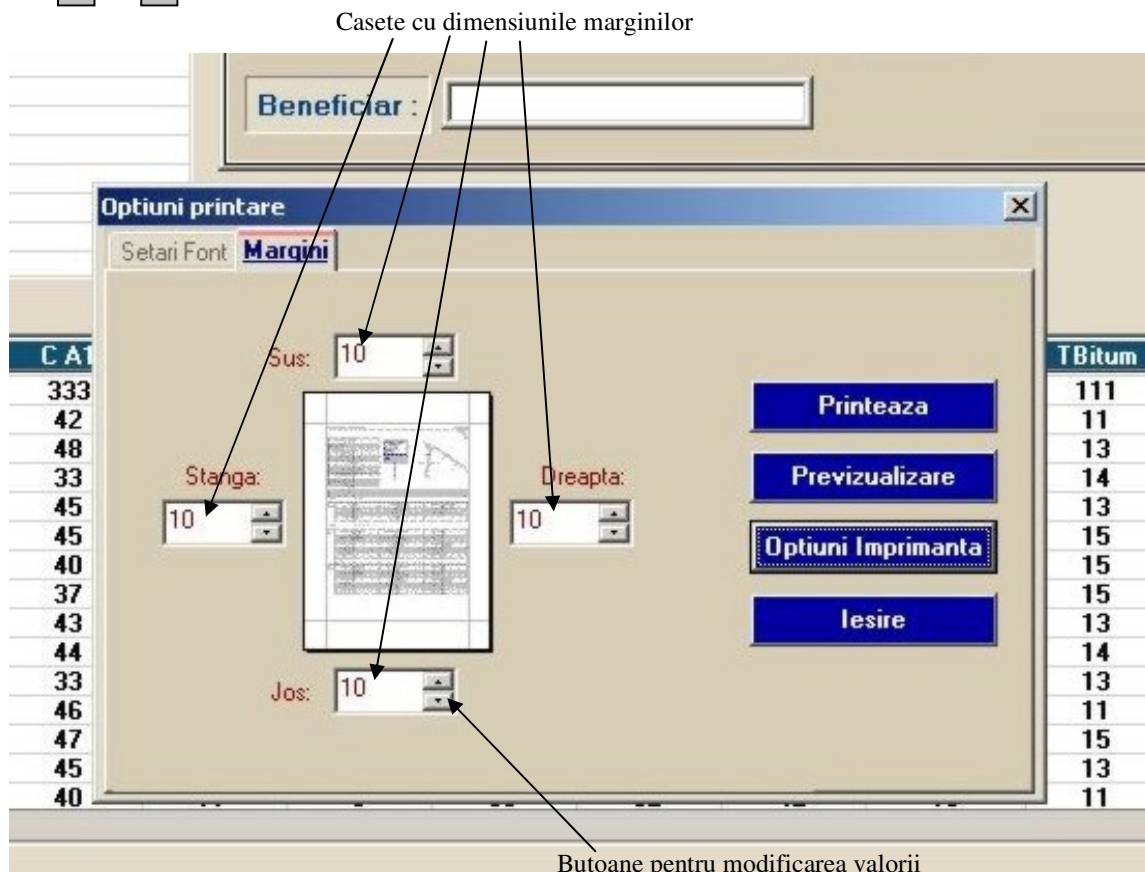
Casete cu dimensiunile marginilor

Beneficiar :

Optiuni printare

Setari Font Margini

Sus: 10

Stanga: 10

Dreapta: 10

Jos: 10

Printeaza

Previzualizare

Optiuni Imprimanta

Iesire

| C A1 |
|---|
| 333 |
| 42 |
| 48 |
| 33 |
| 45 |
| 45 |
| 40 |
| 37 |
| 43 |
| 44 |
| 33 |
| 46 |
| 47 |
| 45 |
| 40 |

| TBitum |
|---|
| 111 |
| 11 |
| 13 |
| 14 |
| 13 |
| 15 |
| 15 |
| 15 |
| 13 |
| 14 |
| 13 |
| 11 |
| 15 |
| 13 |
| 11 |

Butoane pentru modificarea valorii